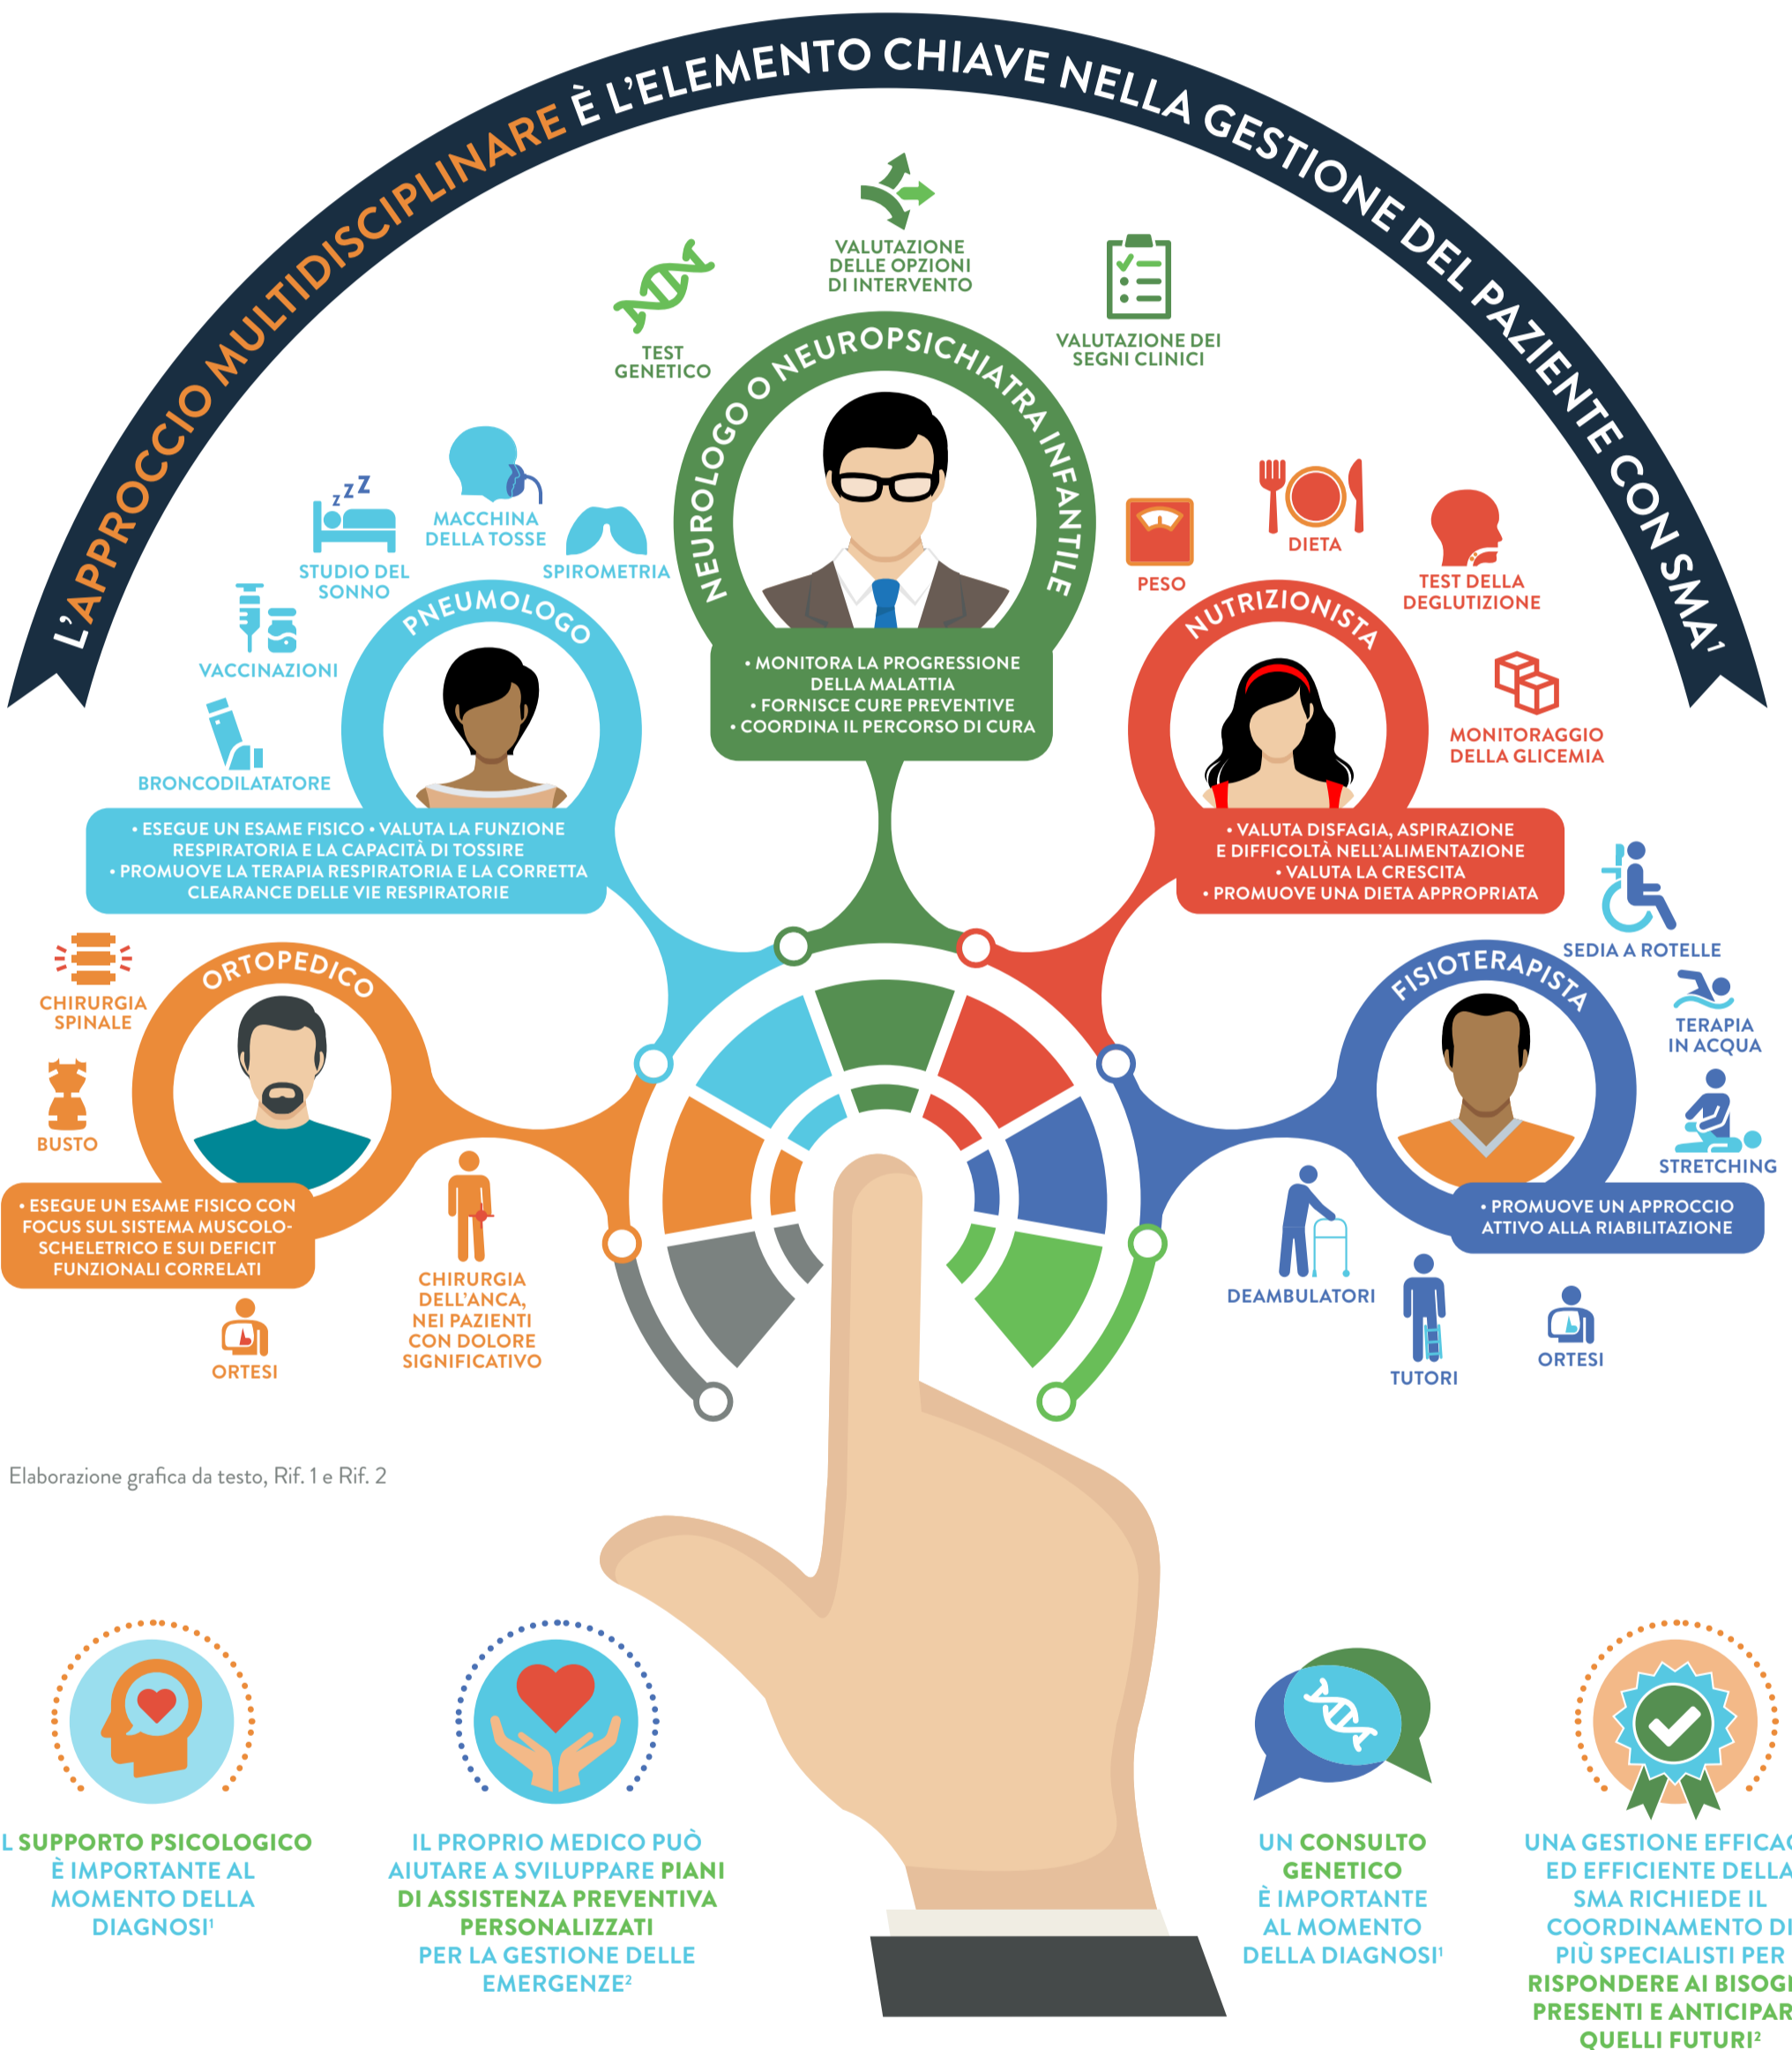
L'APPROCCIO MULTIDISCIPLINARE È L'ELEMENTO CHIAVE NELLA GESTIONE DEL PAZIENTE CON SMA¹

VALUTAZIONE DELLE OPZIONI DI INTERVENTO

TEST GENETICO

VALUTAZIONE DEI SEGNI CLINICI

NEUROLOGO O NEUROPSICHIATRA INFANTILE

• MONITORA LA PROGRESSIONE DELLA MALATTIA
• FORNISCE CURE PREVENTIVE
• COORDINA IL PERCORSO DI CURA

MACCHINA DELLA TOSSE

STUDIO DEL SONNO

SPIROMETRIA

VACCINAZIONI

BRONCODILATATORE

PNEUMOLOGO

• ESEGUE UN ESAME FISICO • VALUTA LA FUNZIONE RESPIRATORIA E LA CAPACITÀ DI TOSSIRE
• PROMUOVE LA TERAPIA RESPIRATORIA E LA CORRETTA CLEARANCE DELLE VIE RESPIRATORIE

PESO

DIETA

TEST DELLA DEGLUTIZIONE

NUTRIZIONISTA

MONITORAGGIO DELLA GLICEMIA

• VALUTA DISFAGIA, ASPIRAZIONE E DIFFICOLTÀ NELL'ALIMENTAZIONE
• VALUTA LA CRESCITA
• PROMUOVE UNA DIETA APPROPRIATA

SEDIA A ROTELLE

FISIOTERAPISTA

TERAPIA IN ACQUA

STRETCHING

• PROMUOVE UN APPROCCIO ATTIVO ALLA RIABILITAZIONE

DEAMBULATORI

TUTORI

ORTESI

CHIRURGIA SPINALE

ORTOPEDICO

BUSTO

• ESEGUE UN ESAME FISICO CON FOCUS SUL SISTEMA MUSCOLO-SCHELETRICO E SUI DEFICIT FUNZIONALI CORRELATI

ORTESI

CHIRURGIA DELL'ANCA, NEI PAZIENTI CON DOLORE SIGNIFICATIVO

Elaborazione grafica da testo, Rif. 1 e Rif. 2

L SUPPORTO PSICOLOGICO È IMPORTANTE AL MOMENTO DELLA DIAGNOSI¹

IL PROPRIO MEDICO PUÒ AIUTARE A SVILUPPARE PIANI DI ASSISTENZA PREVENTIVA PERSONALIZZATI PER LA GESTIONE DELLE EMERGENZE²

UN CONSULTO GENETICO È IMPORTANTE AL MOMENTO DELLA DIAGNOSI¹

UNA GESTIONE EFFICA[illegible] ED EFFICIENTE DELLA SMA RICHIEDE IL COORDINAMENTO DI PIÙ SPECIALISTI PER RISPONDERE AI BISOG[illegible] PRESENTI E ANTICIPAR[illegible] QUELLI FUTURI²